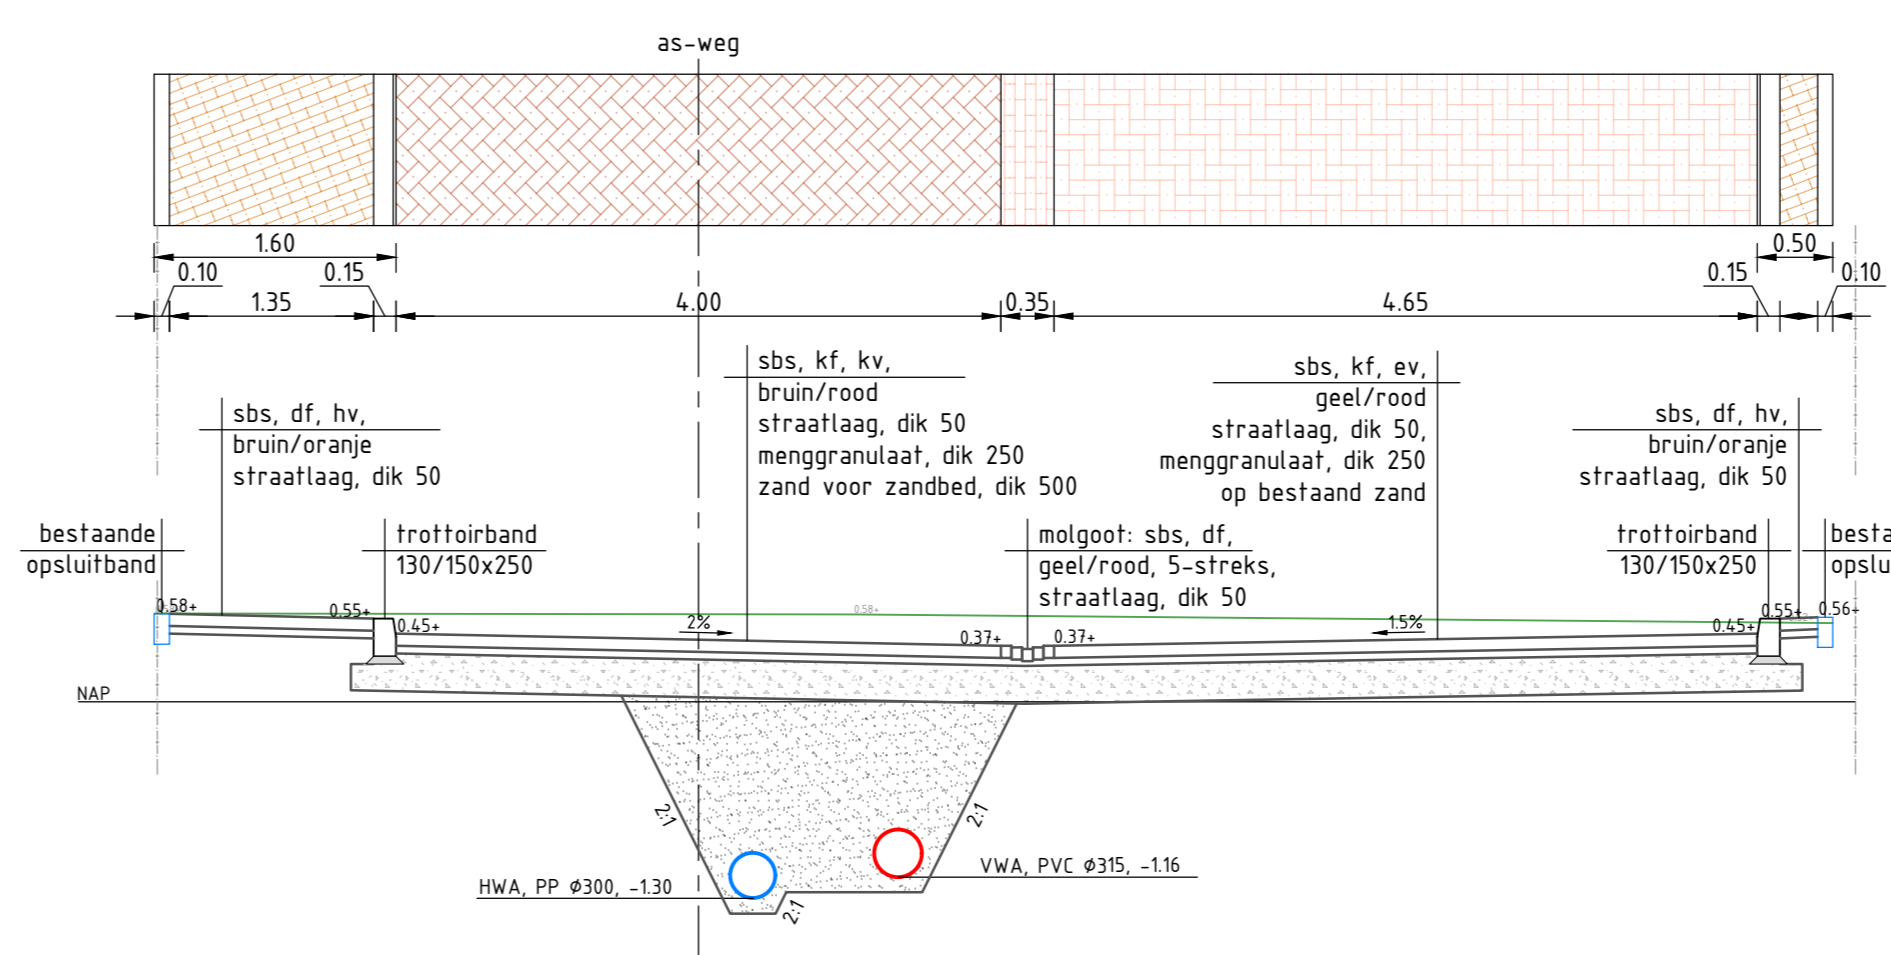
as-weg

1.60
0.10
0.15
1.35
4.00
0.35
4.65
0.50
0.15
0.10

sbs, kf, kv,
bruin/rood
straatlaag, dik 50
menggranulaat, dik 250
zand voor zandbed, dik 500

sbs, kf, ev,
geel/rood
straatlaag, dik 50,
menggranulaat, dik 250
op bestaand zand

sbs, df, hv,
bruin/oranje
straatlaag, dik 50

sbs, df, hv,
bruin/oranje
straatlaag, dik 50

bestaande
opsluitband

trottoirband
130/150x250

molgoot: sbs, df,
geel/rood, 5-streks,
straatlaag, dik 50

trottoirband
130/150x250

besta
opslu

0.58+
0.55+
0.45+
2%
0.58+
0.37+
0.37+
1.5%
0.45+
0.55+
0.56+

NAP

2:1
2:1
2:1

HWA, PP ø300, -1.30
VWA, PVC ø315, -1.16